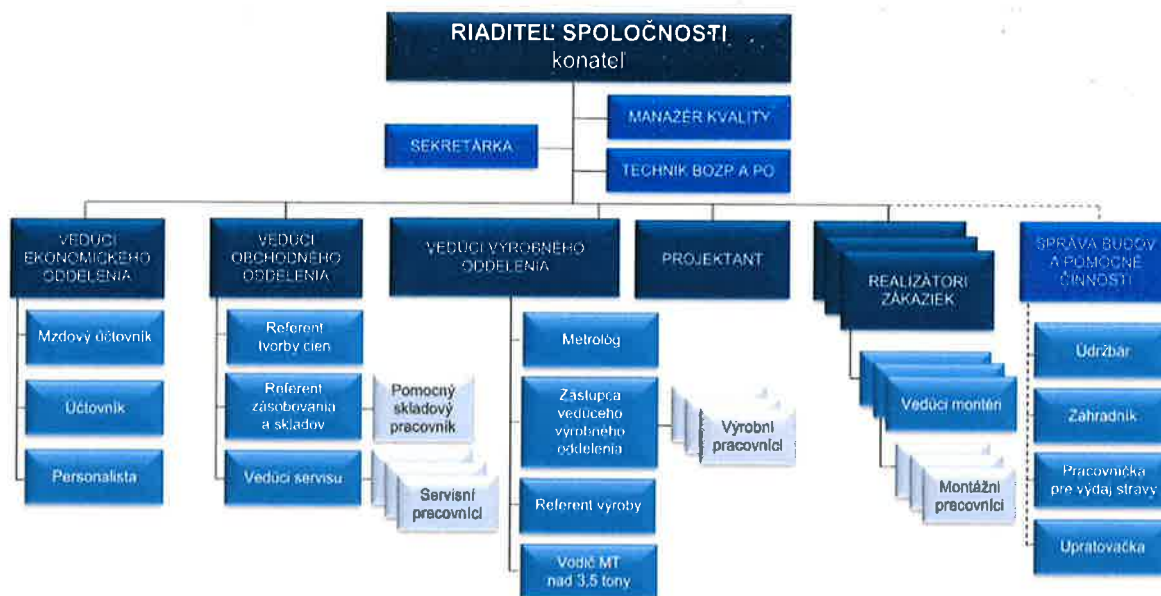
RIADITEĽ SPOLOČNOSTI
konateľ

MANAŽÉR KVALITY

SEKRETÁRKA

TECHNIK BOZP A PO

VEDÚCI EKONOMICKÉHO ODDELENIA

Mzdový účtovník

Účtovník

Personalista

VEDÚCI OBCHODNÉHO ODDELENIA

Referent tvorby cien

Referent zásobovania a skladov

Pomocný skladový pracovník

Vedúci servisu

Servisní pracovníci

VEDÚCI VÝROBNÉHO ODDELENIA

Metrológ

Zástupca vedúceho výrobného oddelenia

Výrobní pracovníci

Referent výroby

Vodič MT nad 3,5 tony

PROJEKTANT

REALIZÁTORI ZÁKAZIEK

Vedúci montéri

Montážni pracovníci

SPRÁVA BUDOV A POMOCNÉ ČINNOSTI

Údržbár

Záhradník

Pracovníčka pre výdaj stravy

Upratovačka